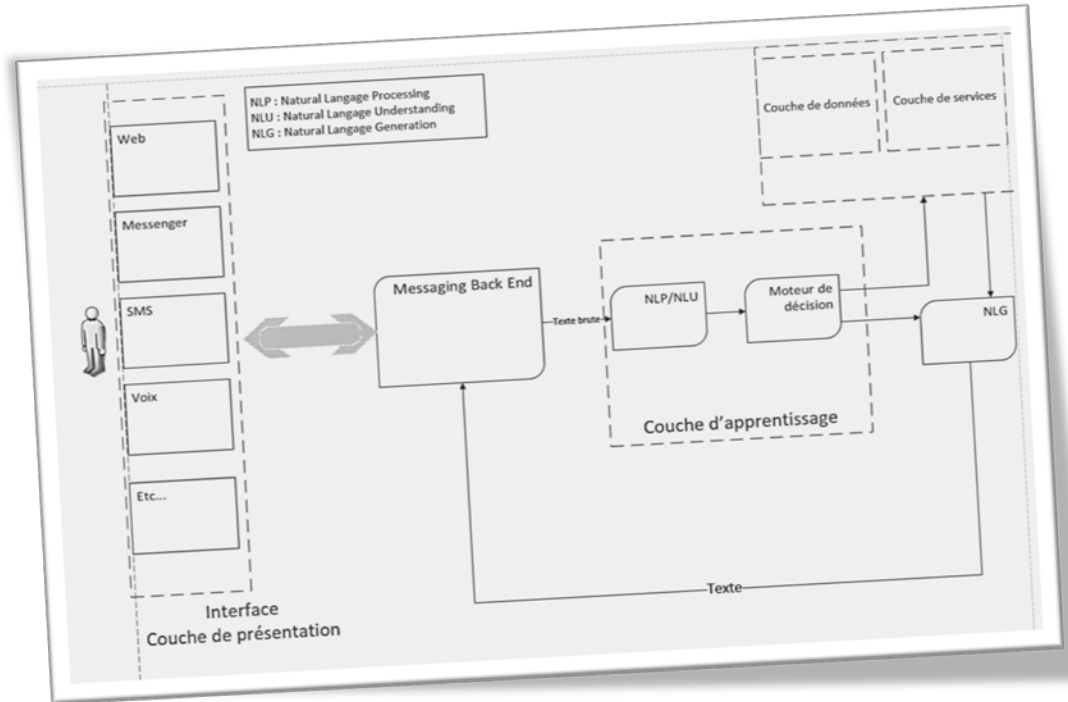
NLP : Natural Langage Processing
NLU : Natural Langage Understanding
NLG : Natural Langage Generation

Couche de données

Couche de services

Web

Messenger

SMS

Voix

Etc...

Messaging Back End

Texte brute

NLP/NLU

Moteur de décision

NLG

Couche d'apprentissage

Texte

Interface
Couche de présentation